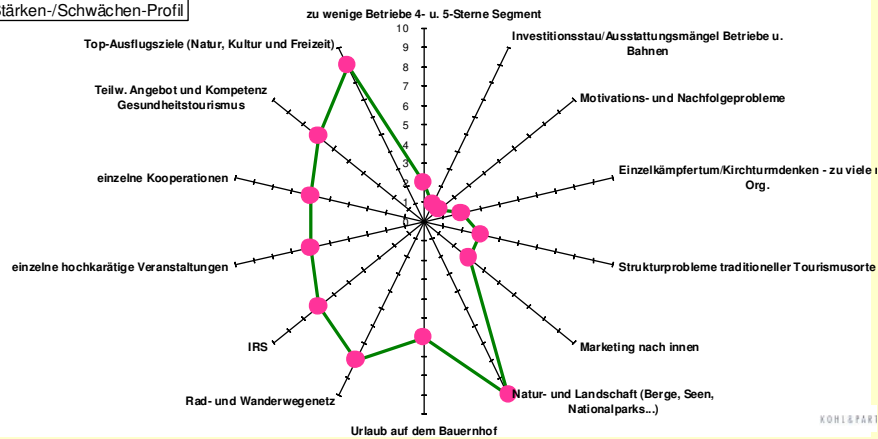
tärken-/Schwächen-Profil

zu wenige Betriebe 4- u. 5-Sterne Segment

10
9
8
7
6
5
4
3
2
1
0

Investitionsstau/Ausstattungsmängel Betriebe u. Bahnen

Motivations- und Nachfolgeprobleme

Einzelkämpfertum/Kirchturmdenken - zu viele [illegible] Org.

Strukturprobleme traditioneller Tourismusorte

Marketing nach innen

Natur- und Landschaft (Berge, Seen, Nationalparks...)

Urlaub auf dem Bauernhof

Rad- und Wanderwegenetz

IRS

einzelne hochkarätige Veranstaltungen

einzelne Kooperationen

Teilw. Angebot und Kompetenz Gesundheitstourismus

Top-Ausflugsziele (Natur, Kultur und Freizeit)

KOHL&PART